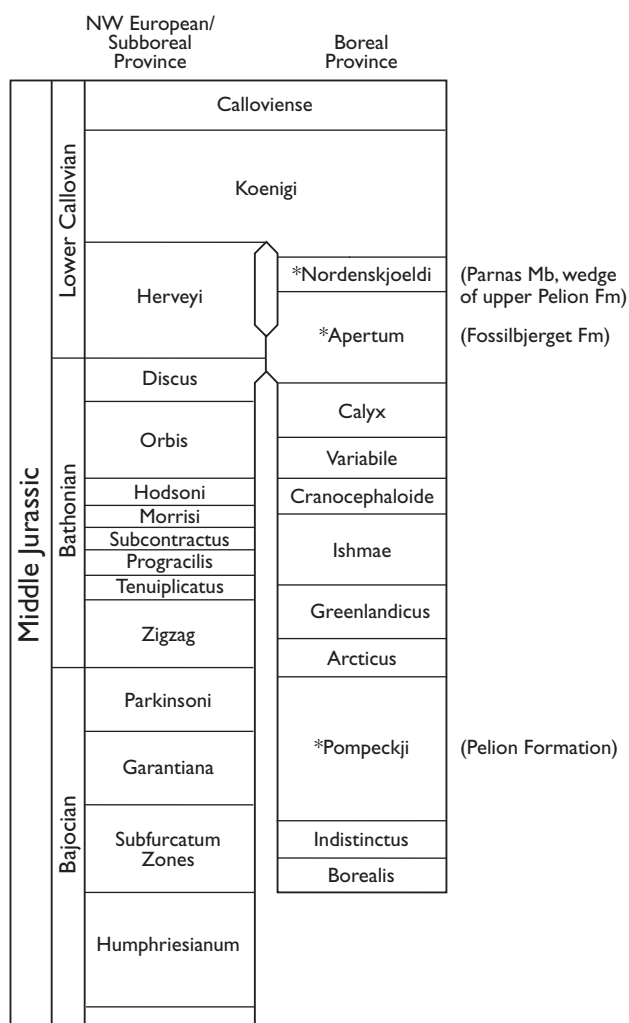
NW European/ Subboreal Province

Boreal Province

Middle Jurassic

Lower Callovian

Bathonian

Bajocian

Calloviense

Koenigi

Herveyi

*Nordenskjoeldi

(Parnas Mb, wedge of upper Pelion Fm)

*Apertum

(Fossilbjerget Fm)

Discus

Orbis

Calyx

Variabile

Hodsoni

Morrisi

Subcontractus

Prograclis

Tenuiplicatus

Cranocephaloide

Ishmae

Zigzag

Greenlandicus

Arcticus

Parkinsoni

Garantiana

*Pompeckji

(Pelion Formation)

Subfurcatum Zones

Indistinctus

Borealis

Humphriesianum